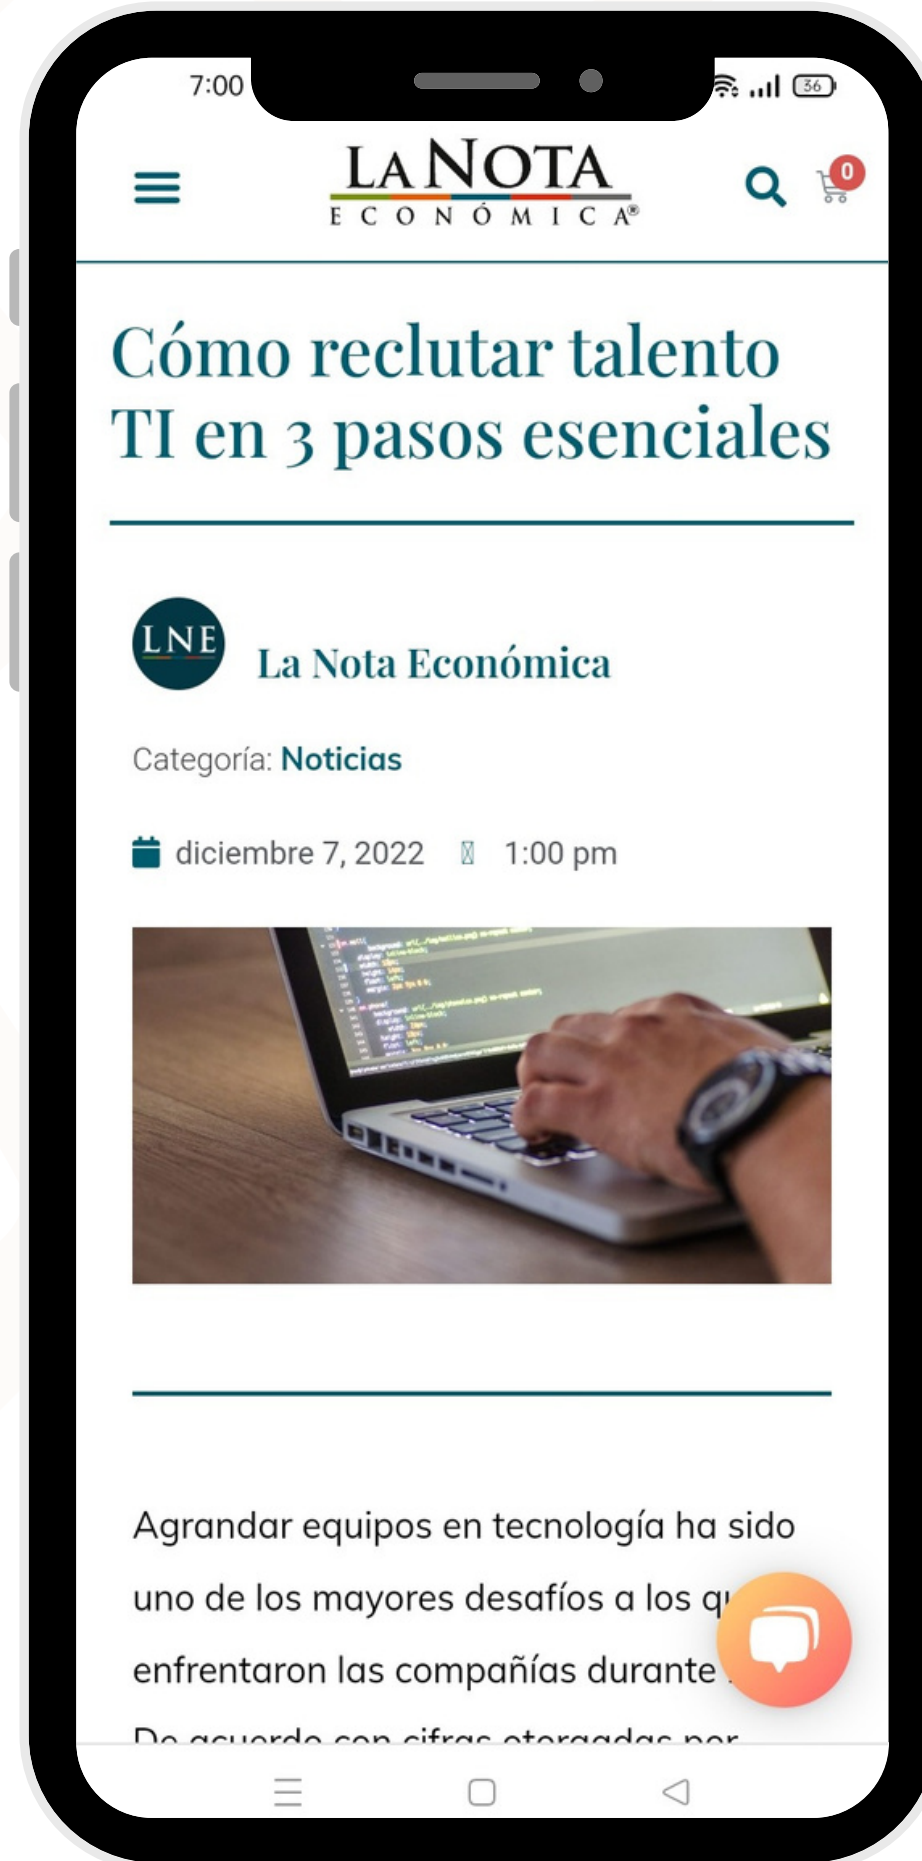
7:00

36

LA NOTA
ECONÓMICA®

0

Cómo reclutar talento TI en 3 pasos esenciales

LNE

La Nota Económica

Categoría: Noticias

diciembre 7, 2022 1:00 pm

Agrandar equipos en tecnología ha sido uno de los mayores desafíos a los q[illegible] enfrentaron las compañías durante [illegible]

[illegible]